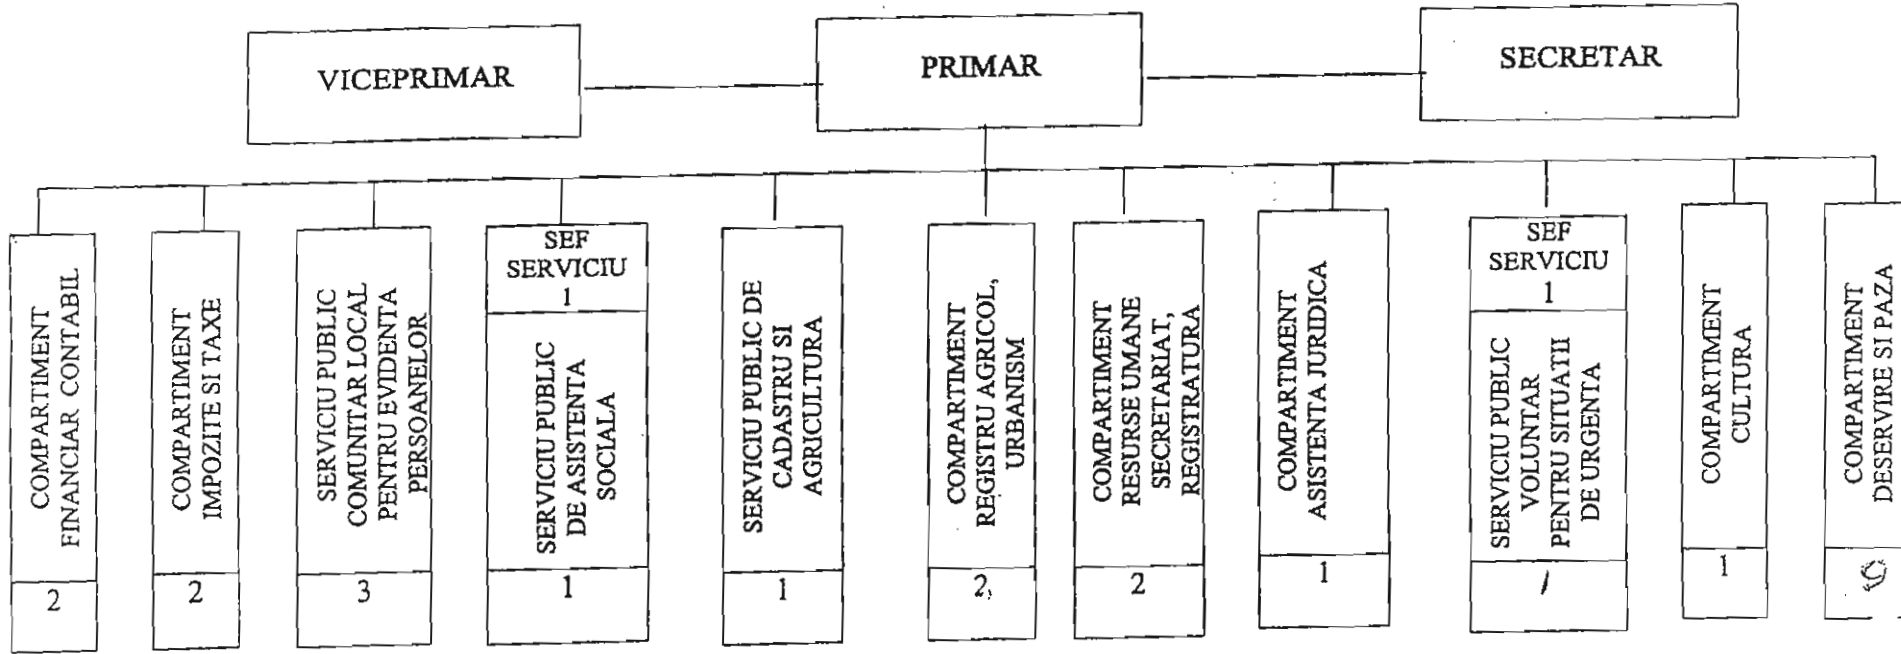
VICEPRIMAR

PRIMAR

SECRETAR

COMPARTIMENT FINANCIAR CONTABIL
2

COMPARTIMENT IMPOZITE SI TAXE
2

SERVICIU PUBLIC COMUNITAR LOCAL PENTRU EVIDENTA PERSOANELOR
3

SEF SERVICIU
1
SERVICIU PUBLIC DE ASISTENTA SOCIALA
1

SERVICIU PUBLIC DE CADASTRU SI AGRICULTURA
1

COMPARTIMENT REGISTRU AGRICOL, URBANISM
2

COMPARTIMENT RESURSE UMANE SECRETARIAT, REGISTRATURA
2

COMPARTIMENT ASISTENTA JURIDICA
1

SEF SERVICIU
1
SERVICIU PUBLIC VOLUNTAR PENTRU SITUATII DE URGENTA
1

COMPARTIMENT CULTURA
1

COMPARTIMENT DESERVIRE SI PAZA
5